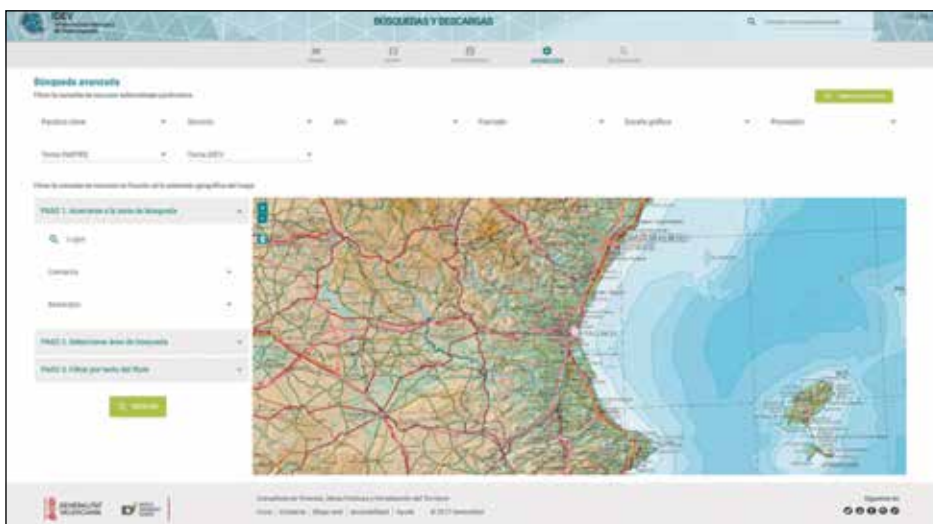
IDEV

BÚSQUEDAS Y DESCARGAS

Búsqueda avanzada

Palabra clave

Temas INSPIRE

PASO 1. Acercarse a la zona de búsqueda

Lugar

Comarca

Municipio

PASO 2. Seleccionar área de búsqueda

PASO 3. Filtrar por texto del fluxo

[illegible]

GENERALITAT VALENCIANA

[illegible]